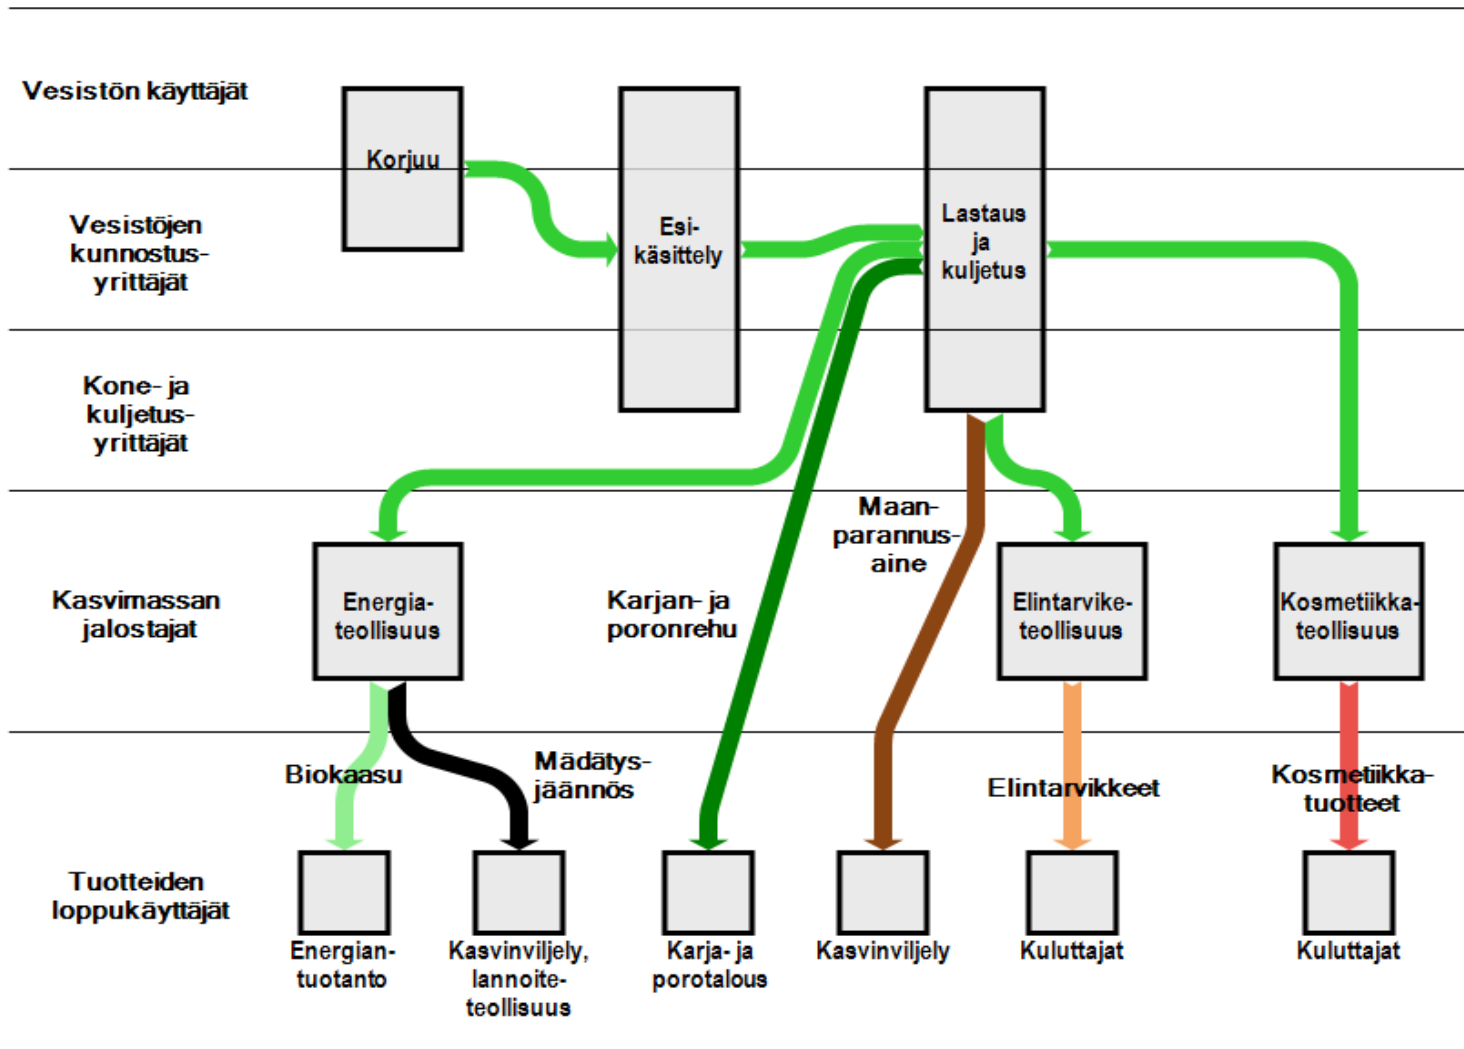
Vesistön käyttäjät

Korjuu

Vesistöjen kunnostusyrittäjät

Esikäsittely

Lastaus ja kuljetus

Kone- ja kuljetusyrittäjät

Kasvimassan jalostajat

Energiateollisuus

Karjan- ja poronrehu

Maanparannusaine

Elintarviketeollisuus

Kosmetiikkateollisuus

Biokaasu

Mädätysjäännös

Elintarvikkeet

Kosmetiikkatuotteet

Tuotteiden loppukäyttäjät

Energiantuotanto

Kasvinviljely, lannoiteteollisuus

Karja- ja porotalous

Kasvinviljely

Kuluttajat

Kuluttajat